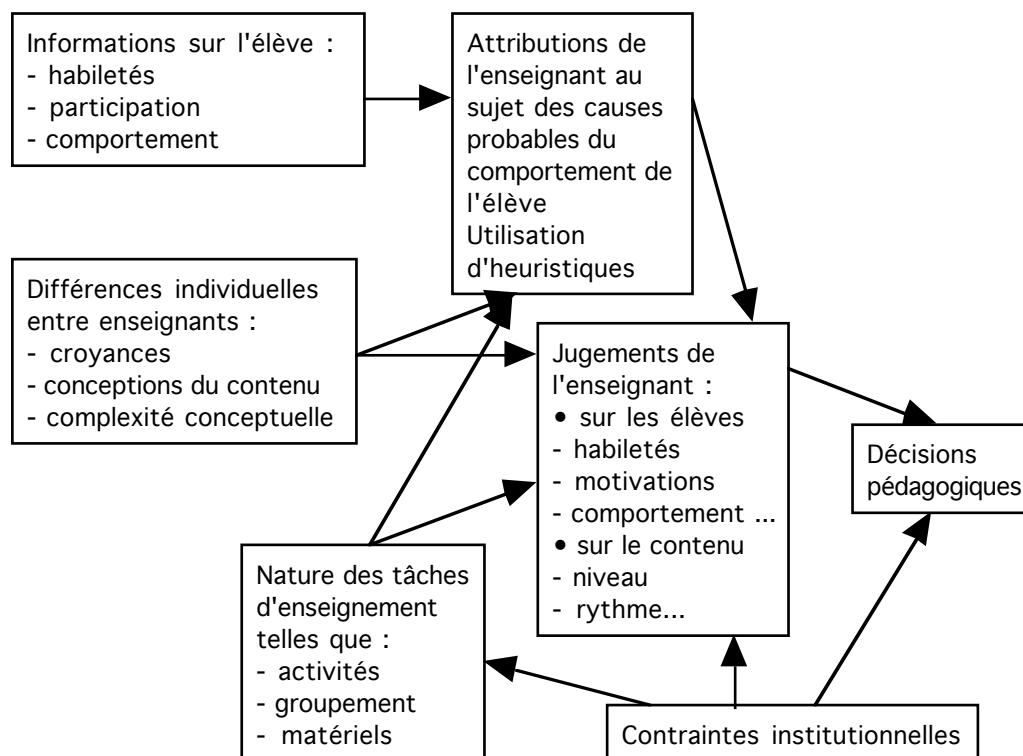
Informations sur l'élève :
- habiletés
- participation
- comportement

Attributions de l'enseignant au sujet des causes probables du comportement de l'élève
Utilisation d'heuristiques

Différences individuelles entre enseignants :
- croyances
- conceptions du contenu
- complexité conceptuelle

Jugements de l'enseignant :
• sur les élèves
- habiletés
- motivations
- comportement ...
• sur le contenu
- niveau
- rythme...

Décisions pédagogiques

Nature des tâches d'enseignement telles que :
- activités
- groupement
- matériels

Contraintes institutionnelles